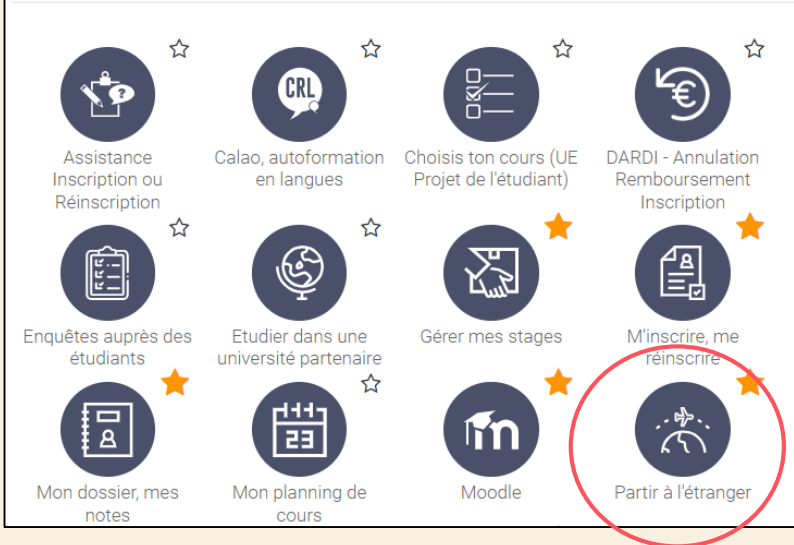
Assistance Inscription ou Réinscription

CRL

Calao, autoformation en langues

Choisis ton cours (UE Projet de l'étudiant)

€

DARDI - Annulation Remboursement Inscription

Enquêtes auprès des étudiants

Etudier dans une université partenaire

Gérer mes stages

M'inscrire, me réinscrire

Mon dossier, mes notes

23

Mon planning de cours

Moodle

Partir à l'étranger